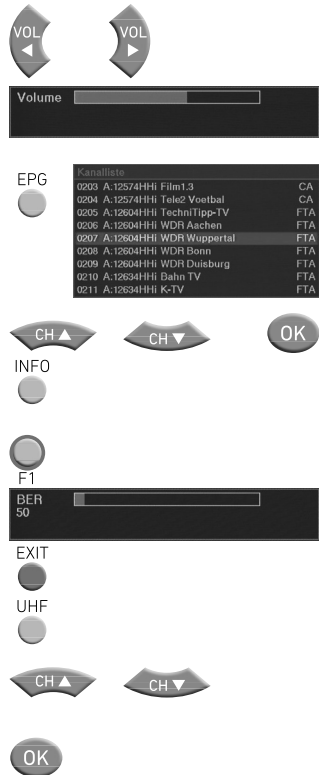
VOL ◀ VOL ▶

Volume

EPG

Kanalliste

| | | |
|---|---|---|
| 0203 | A:12574HHi Film1.3 | CA |
| 0204 | A:12574HHi Tele2 Voetbal | CA |
| 0205 | A:12604HHi TechniTipp-TV | FTA |
| 0206 | A:12604HHi WDR Aachen | FTA |
| 0207 | A:12604HHi WDR Wuppertal | FTA |
| 0208 | A:12604HHi WDR Bonn | FTA |
| 0209 | A:12604HHi WDR Duisburg | FTA |
| 0210 | A:12634HHi Bahn TV | FTA |
| 0211 | A:12634HHi K-TV | FTA |

CH ▲ CH ▼ OK

INFO

F1

BER
50

EXIT

UHF

CH ▲ CH ▼

OK